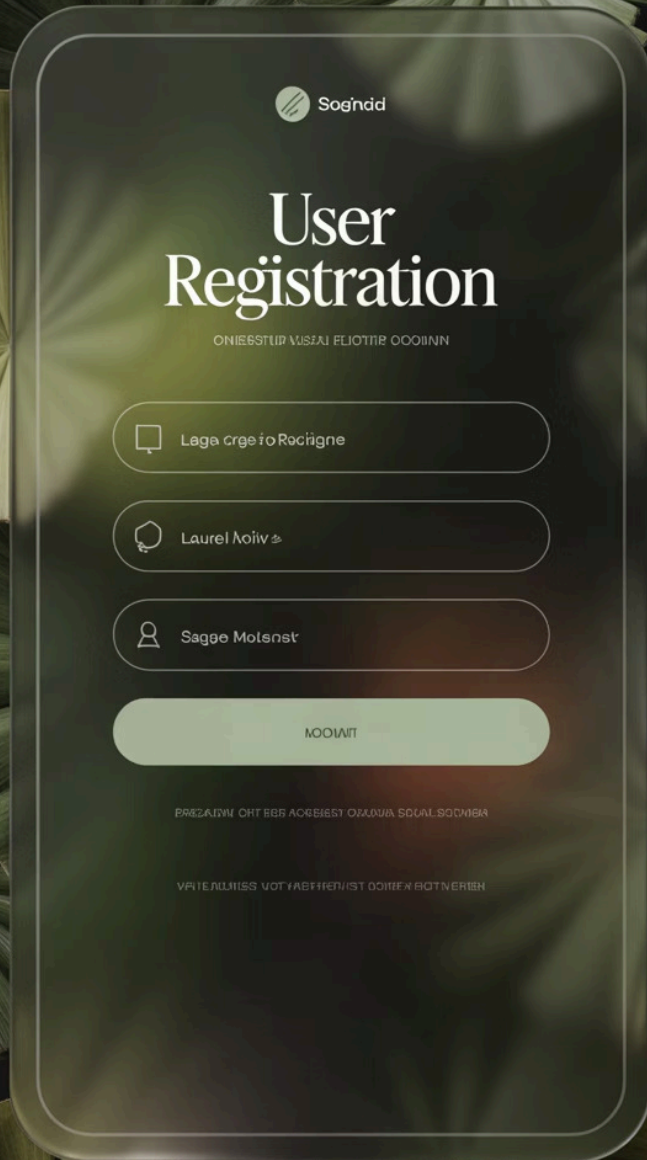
Sogndd

User Registration

ONIESSTUP VISIAI FLIOTTIP OOOINN

Laga crge fo Rediigne

Laurel Aoiiv

Sagge Molsnst

MOOIAIT

PRESADIN OHT EEB AOESIEST OIANUA SOUAL SOONIBA

VATENUIIISS VOTYAETTERHST OOMER BOTNERIEH